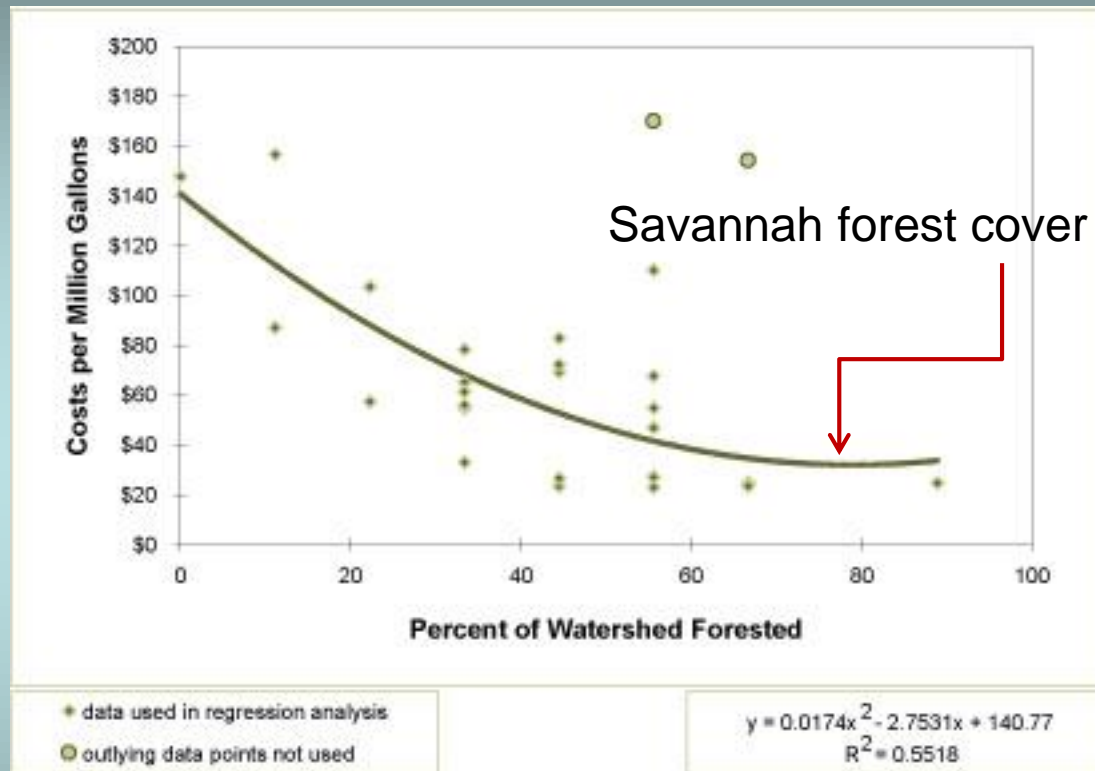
$200
$180
$160
$140
$120
$100
$80
$60
$40
$20
$0

Costs per Million Gallons

Savannah forest cover

0
20
40
60
80
100

Percent of Watershed Forested

data used in regression analysis
outlying data points not used

$y = 0.0174x^2 - 2.7531x + 140.77$
$R^2 = 0.5518$